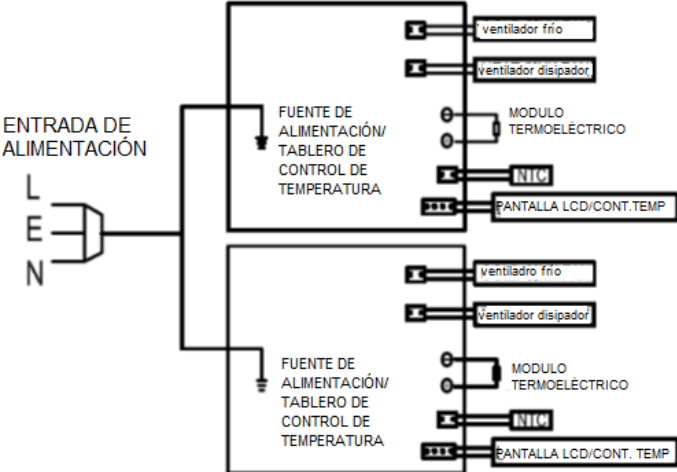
ENTRADA DE ALIMENTACIÓN

L
E
N

FUENTE DE ALIMENTACIÓN/ TABLERO DE CONTROL DE TEMPERATURA

ventilador frío
ventilador disipador
MODULO TERMOELÉCTRICO
NTC
PANTALLA LCD/CONT.TEMP

FUENTE DE ALIMENTACIÓN/ TABLERO DE CONTROL DE TEMPERATURA

ventiladro frío
ventilador disipador
MODULO TERMOELÉCTRICO
NTC
PANTALLA LCD/CONT. TEMP